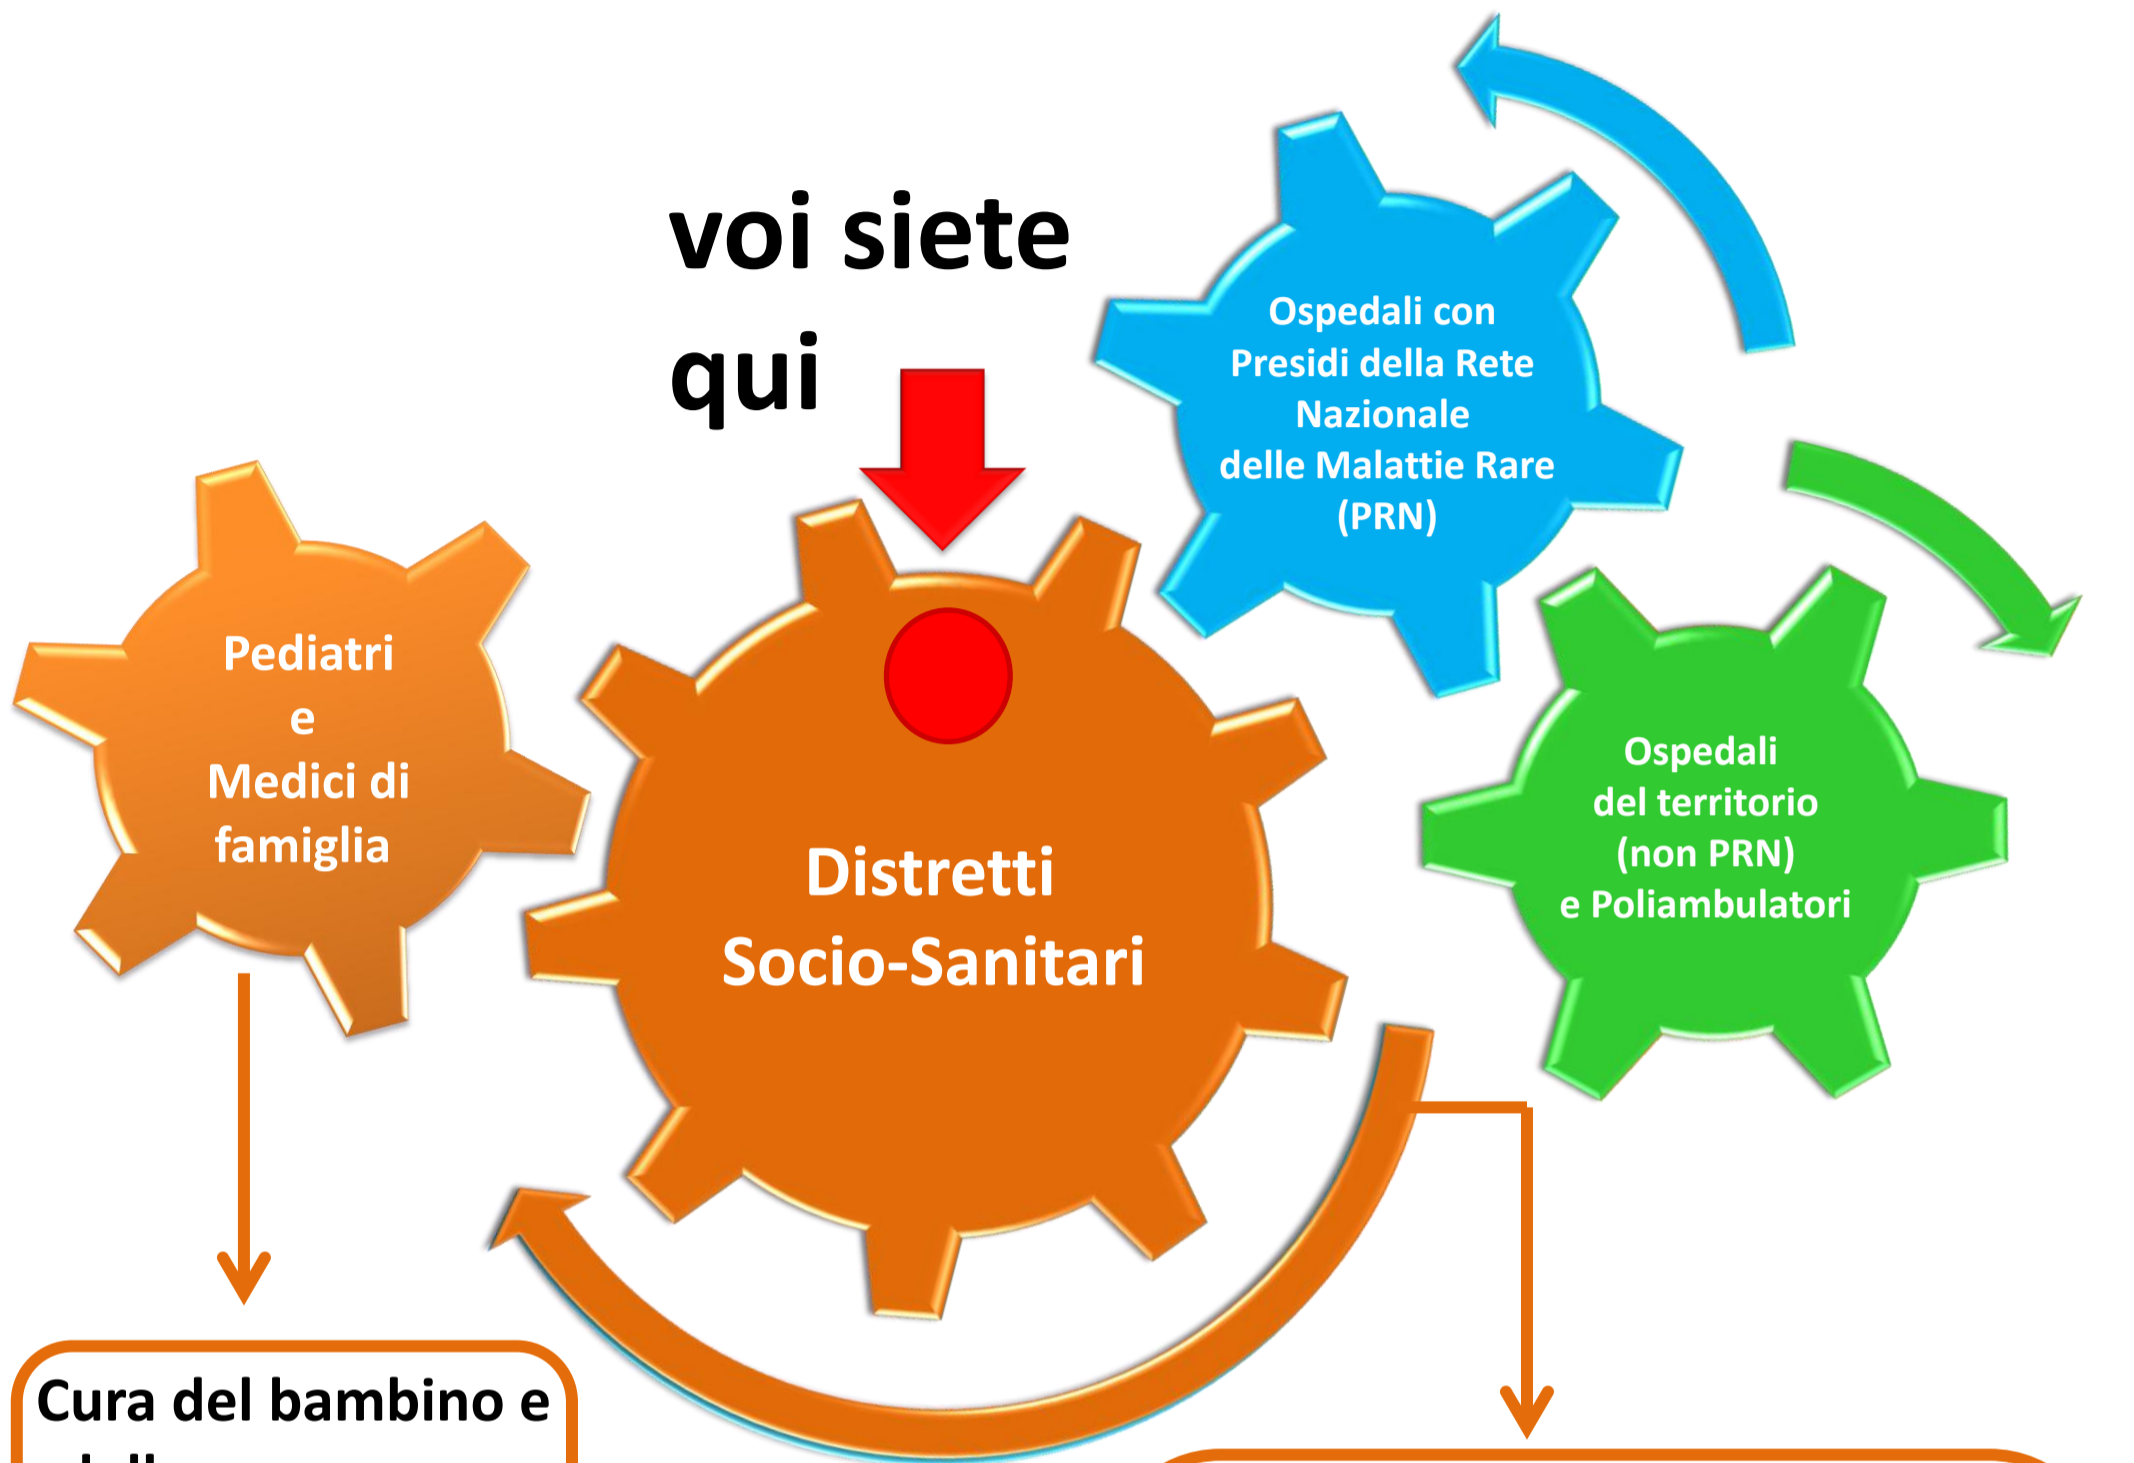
voi siete qui

Ospedali con Presidi della Rete Nazionale delle Malattie Rare (PRN)

Pediatri e Medici di famiglia

Distretti Socio-Sanitari

Ospedali del territorio (non PRN) e Poliambulatori

Cura del bambino e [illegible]